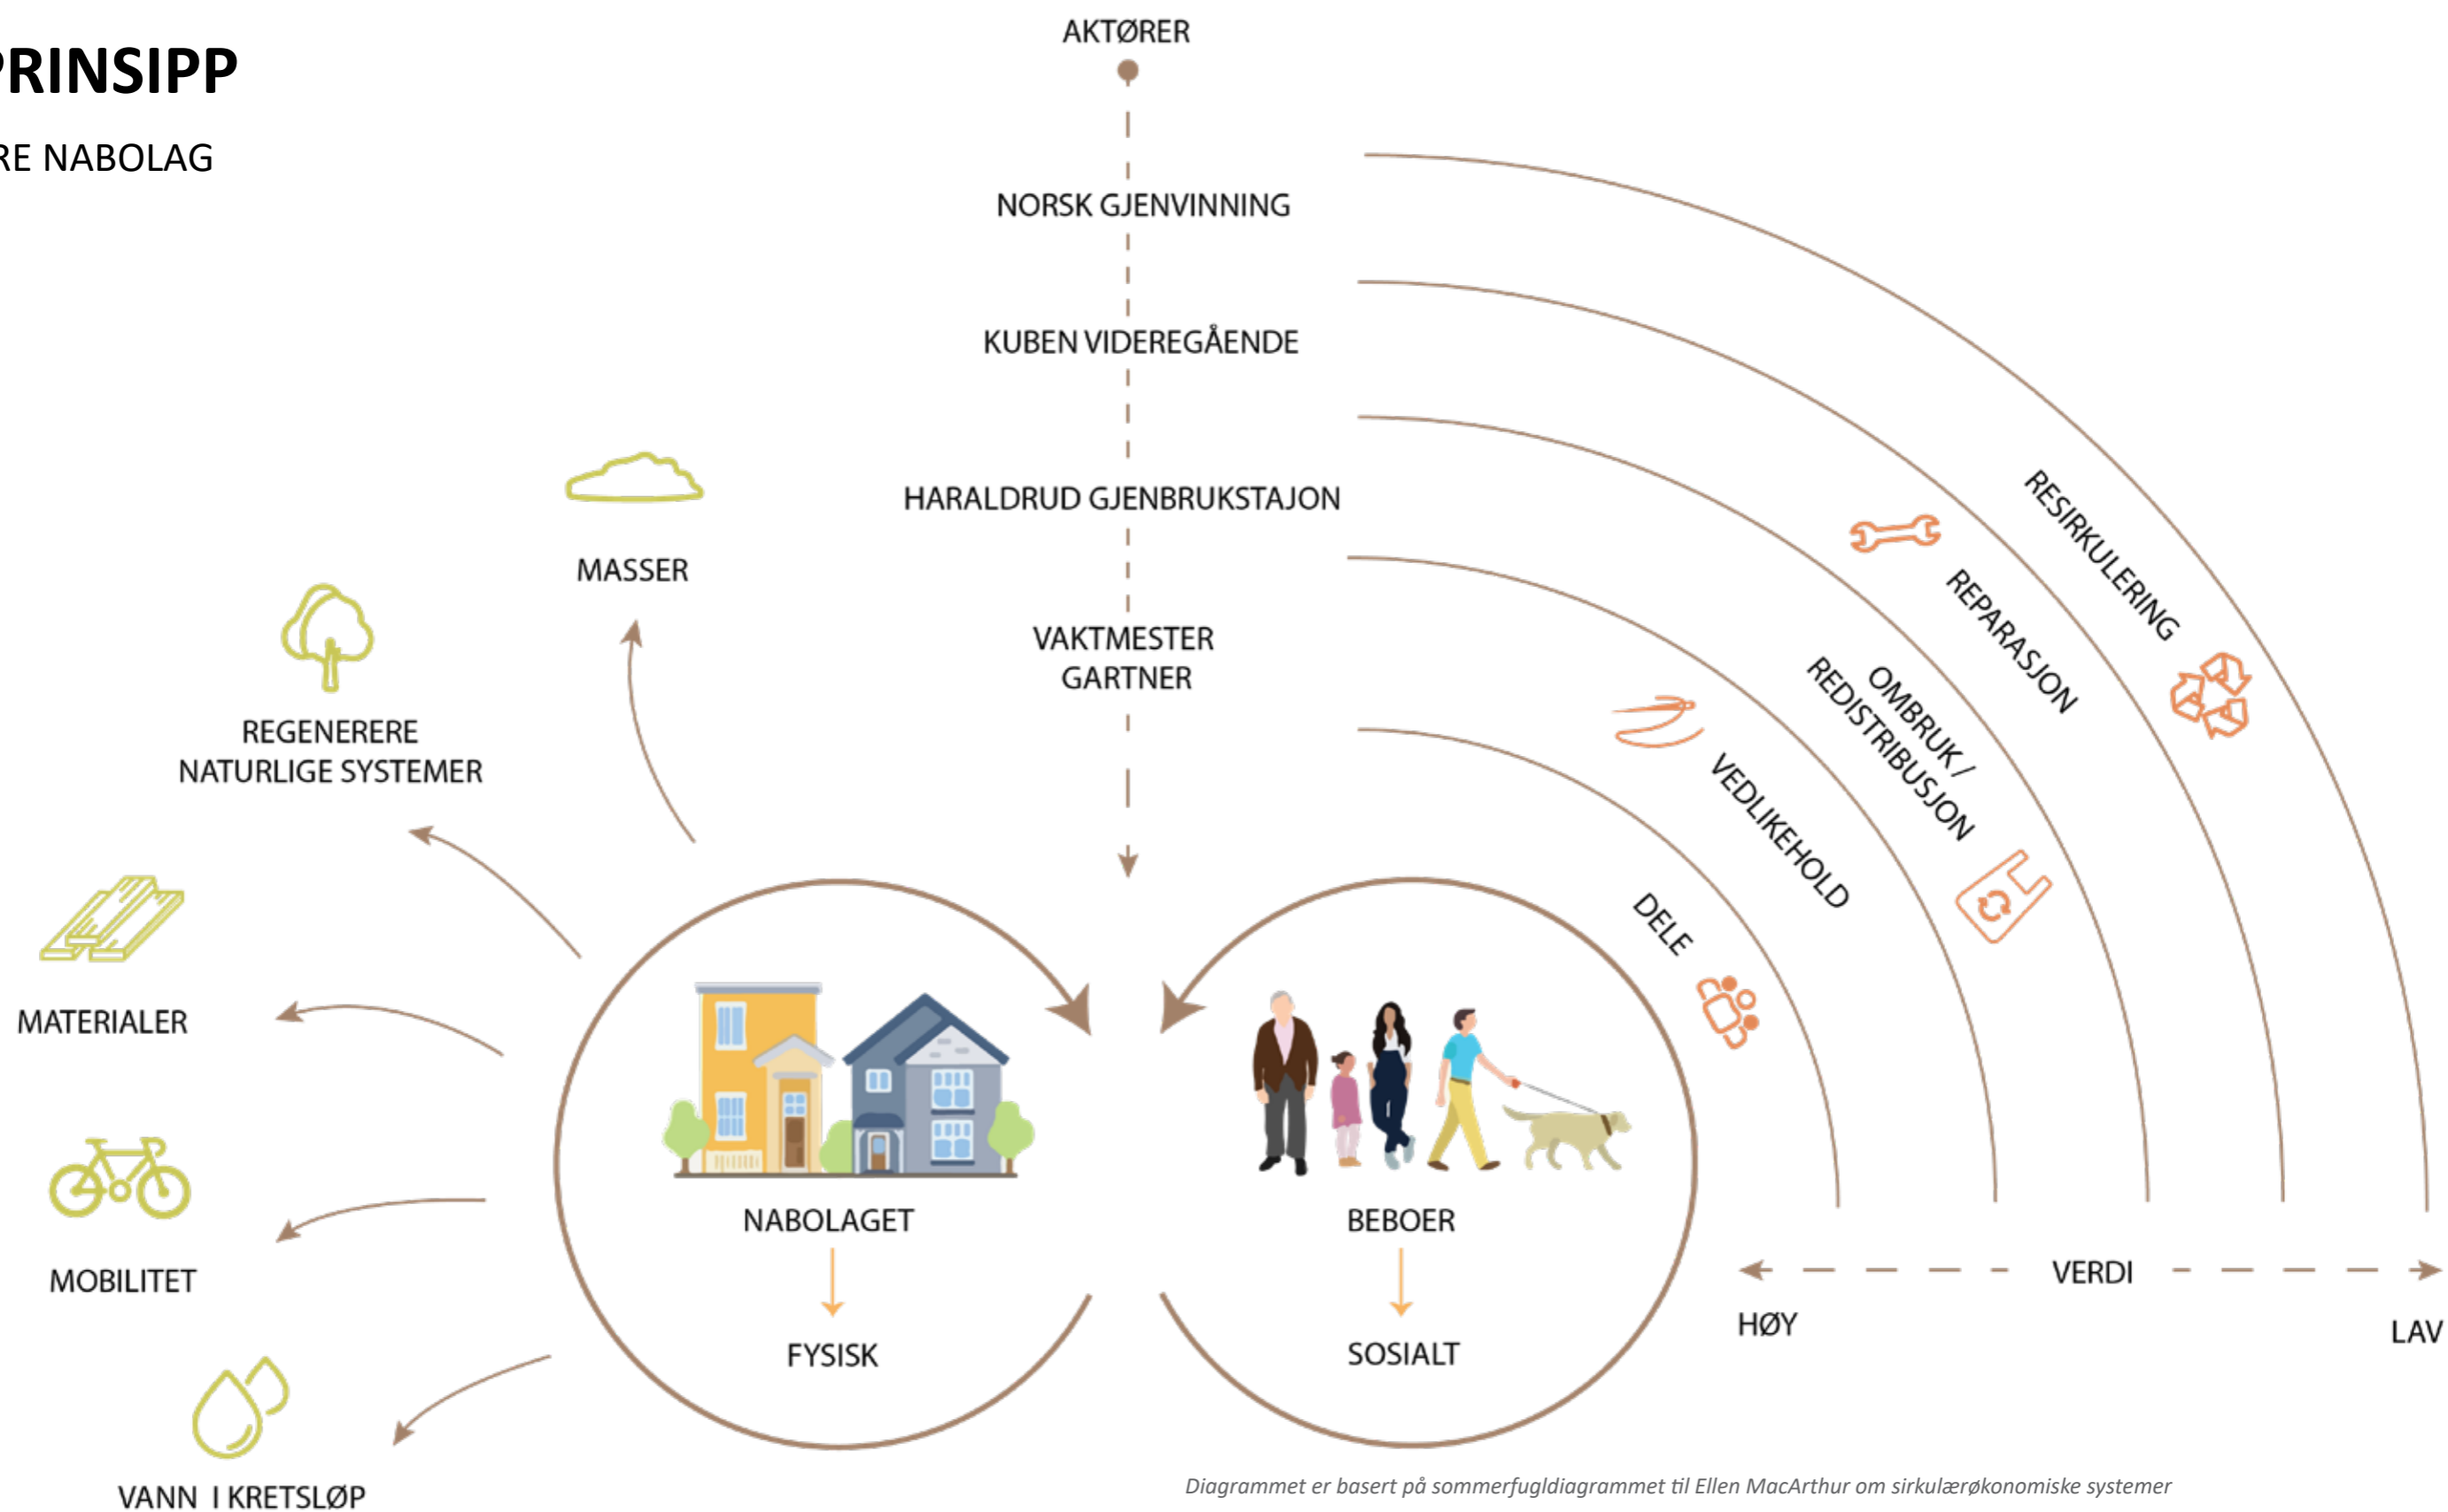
PRINSIPP

RE NABOLAG

AKTØRER

NORSK GJENVINNING

KUBEN VIDEREGÅENDE

HARALDRUD GJENBRUKSTAJON

VAKTMESTER GARTNER

MASSER

REGENERERE NATURLIGE SYSTEMER

MATERIALER

MOBILITET

VANN I KRETSLØP

RESIRKULERING

REPARASJON

OMBRUK / REDISTRIBUSJON

VEDLIKEHOLD

DELE

NABOLAGET

FYSISK

BEBOER

SOSIALT

VERDI

HØY

LAV

Diagrammet er basert på sommerfugldiagrammet til Ellen MacArthur om sirkulærøkonomiske systemer